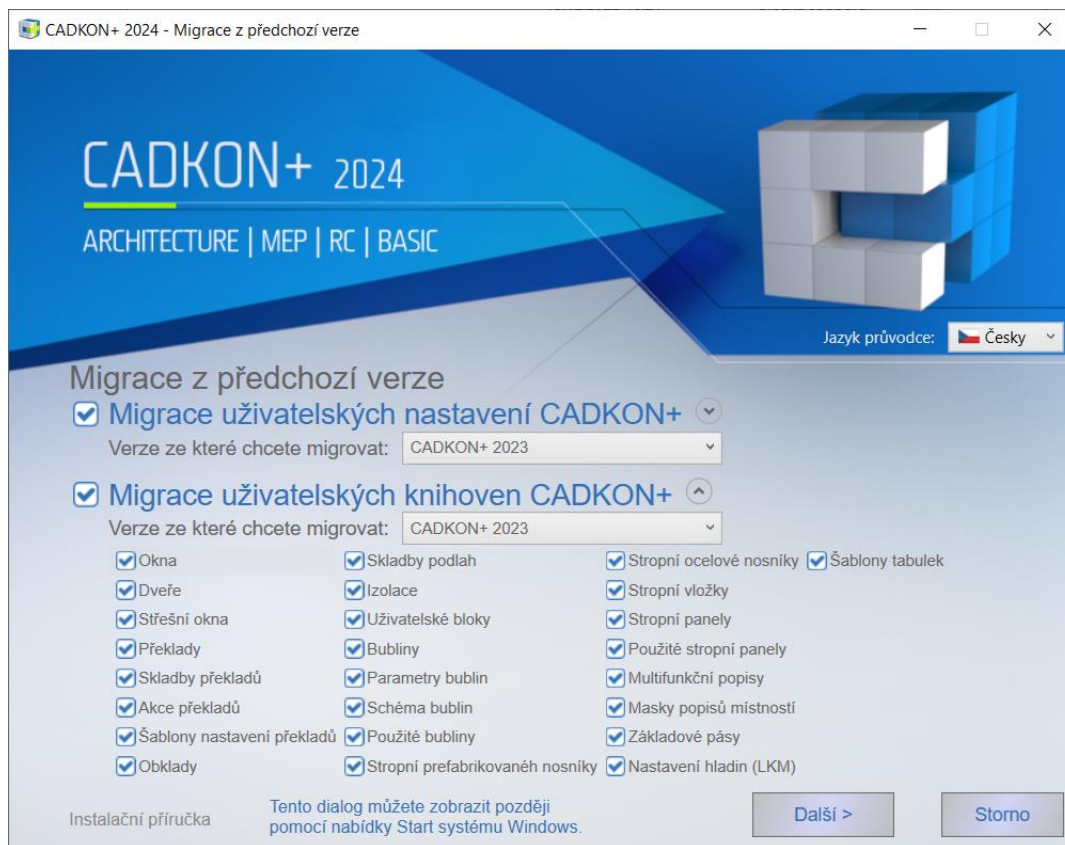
CADKON+ 2024 - Migrace z předchozí verze

CADKON+ 2024

ARCHITECTURE | MEP | RC | BASIC

Jazyk průvodce: Česky

Migrace z předchozí verze

Migrace uživatelských nastavení CADKON+

Verze ze které chcete migrovat: CADKON+ 2023

Migrace uživatelských knihoven CADKON+

Verze ze které chcete migrovat: CADKON+ 2023

Okna
Dveře
Střešní okna
Překlady
Skladby překladů
Akce překladů
Šablony nastavení překladů
Obklady

Skladby podlah
Izolace
Uživatelské bloky
Bubliny
Parametry bublin
Schéma bublin
Použité bubliny
Stropní prefabrikovaněh nosníky

Stropní ocelové nosníky
Stropní vložky
Stropní panely
Použité stropní panely
Multifunkční popisy
Masky popisů místností
Základové pásy
Nastavení hladin (LKM)

Šablony tabulek

Instalační příručka

Tento dialog můžete zobrazit později pomocí nabídky Start systému Windows.

Další >

Storno